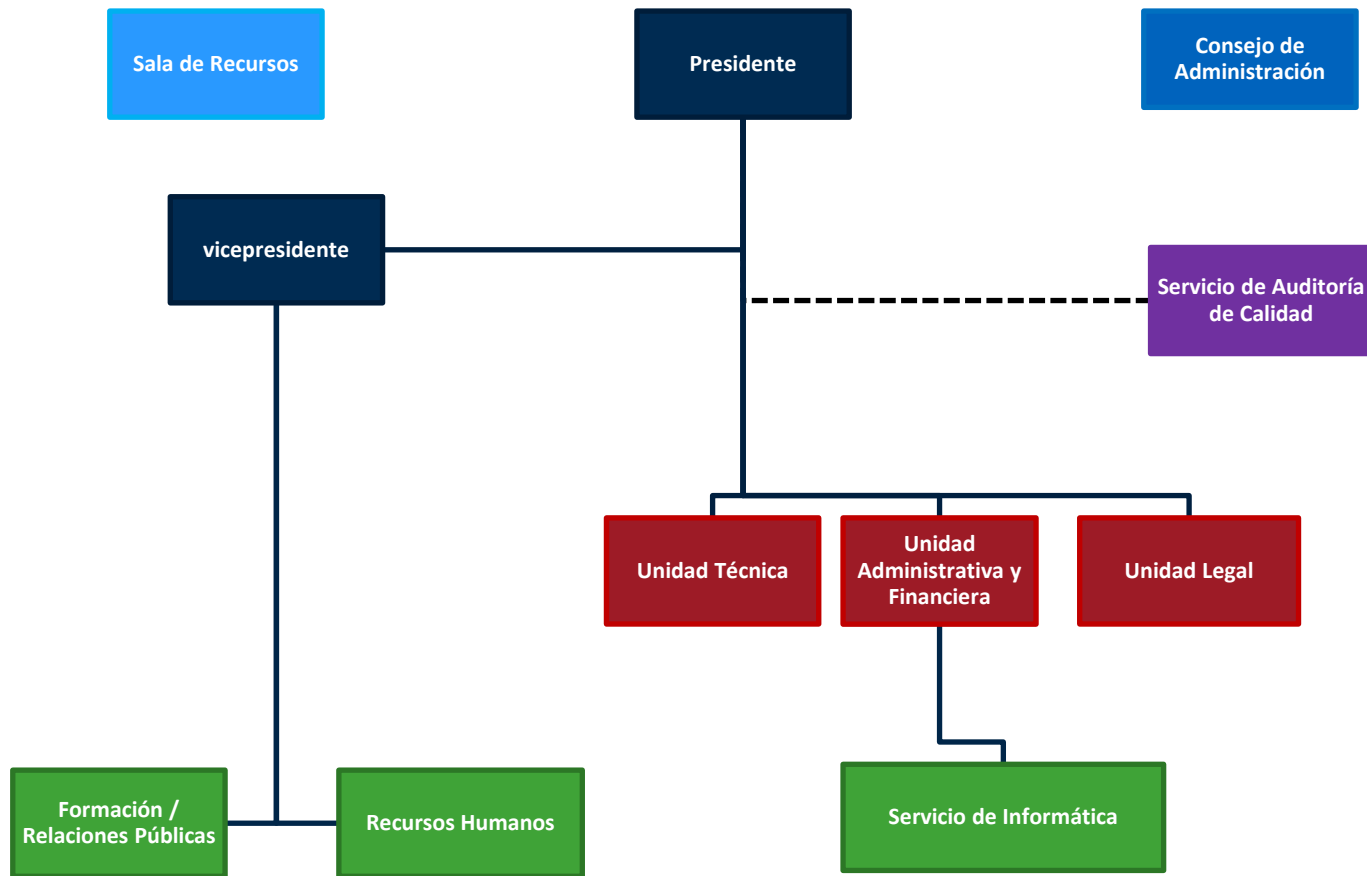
Sala de Recursos

Presidente

Consejo de Administración

vicepresidente

Servicio de Auditoría de Calidad

Unidad Técnica

Unidad Administrativa y Financiera

Unidad Legal

Formación / Relaciones Públicas

Recursos Humanos

Servicio de Informática